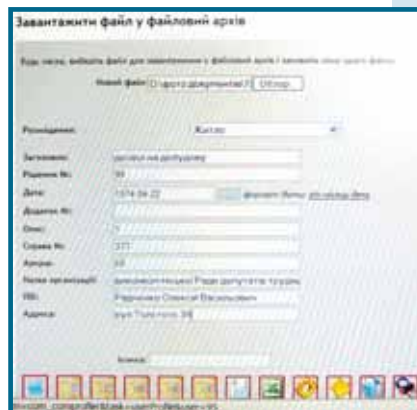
Завантажити файл у файловий архів

Будь ласка, виберіть файл для завантаження у файловий архів і заповніть опис цього файлу

Новий файл: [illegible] Обзор...

Розміщення: Житло

Заголовок: дозвіл на добудову

Рішення №: 16

Дата: 1974-04-22 формат дати: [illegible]

Додаток №:

Опис: 1

Справа №: 277

Аркуші: 60

Назва організації: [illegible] Ради депутатів трудящ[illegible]

ПІБ: Радченко Олексій Васильович

Адреса: вул. Толстого, 3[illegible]

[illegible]